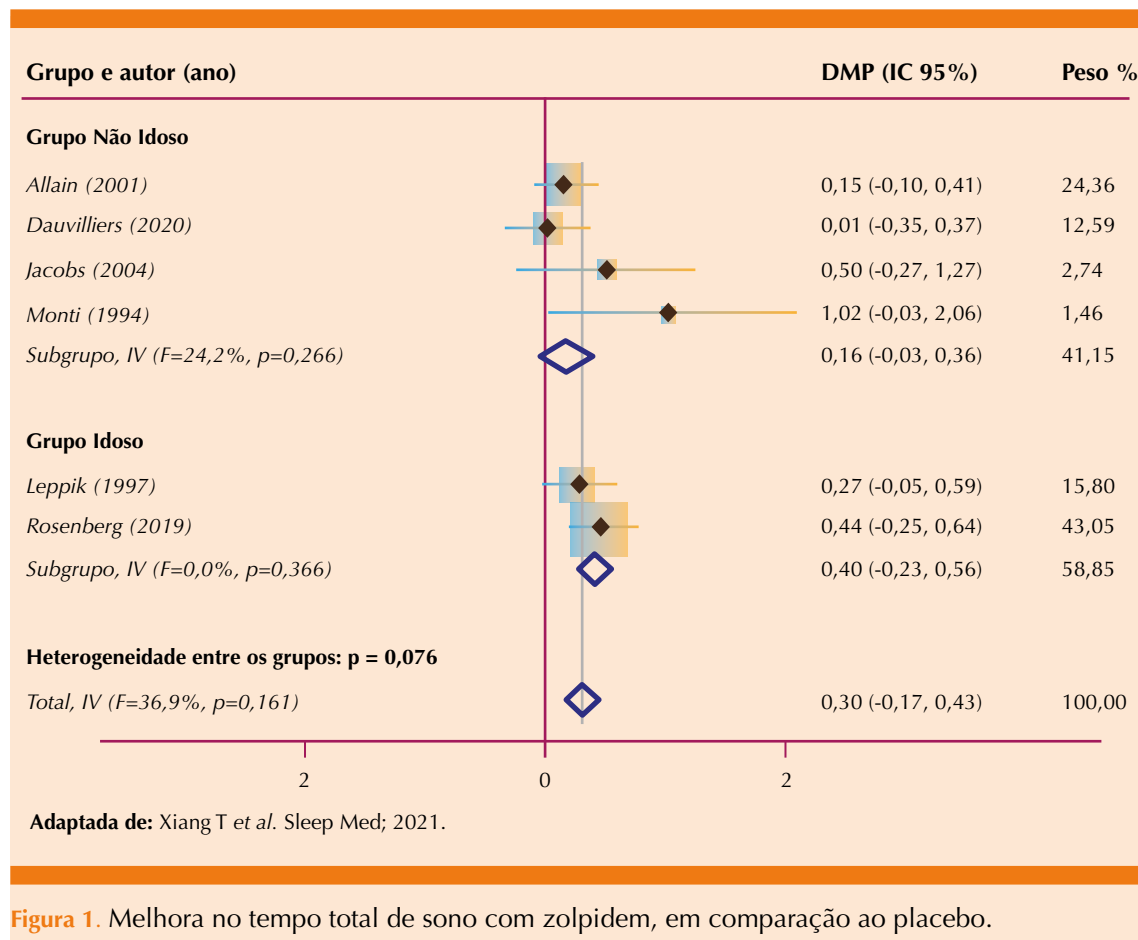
| Grupo e autor (ano) | DMP (IC 95%) | Peso % |
|---|---|---|
| **Grupo Não Idoso** | | |
| *Allain (2001)* | 0,15 (-0,10, 0,41) | 24,36 |
| *Dauvilliers (2020)* | 0,01 (-0,35, 0,37) | 12,59 |
| *Jacobs (2004)* | 0,50 (-0,27, 1,27) | 2,74 |
| *Monti (1994)* | 1,02 (-0,03, 2,06) | 1,46 |
| *Subgrupo, IV (F=24,2%, p=0,266)* | 0,16 (-0,03, 0,36) | 41,15 |
| **Grupo Idoso** | | |
| *Leppik (1997)* | 0,27 (-0,05, 0,59) | 15,80 |
| *Rosenberg (2019)* | 0,44 (-0,25, 0,64) | 43,05 |
| *Subgrupo, IV (F=0,0%, p=0,366)* | 0,40 (-0,23, 0,56) | 58,85 |
| **Heterogeneidade entre os grupos: p = 0,076** | | |
| *Total, IV (F=36,9%, p=0,161)* | 0,30 (-0,17, 0,43) | 100,00 |

2 0 2

**Adaptada de:** Xiang T *et al.* Sleep Med; 2021.

Figura 1. Melhora no tempo total de sono com zolpidem, em comparação ao placebo.